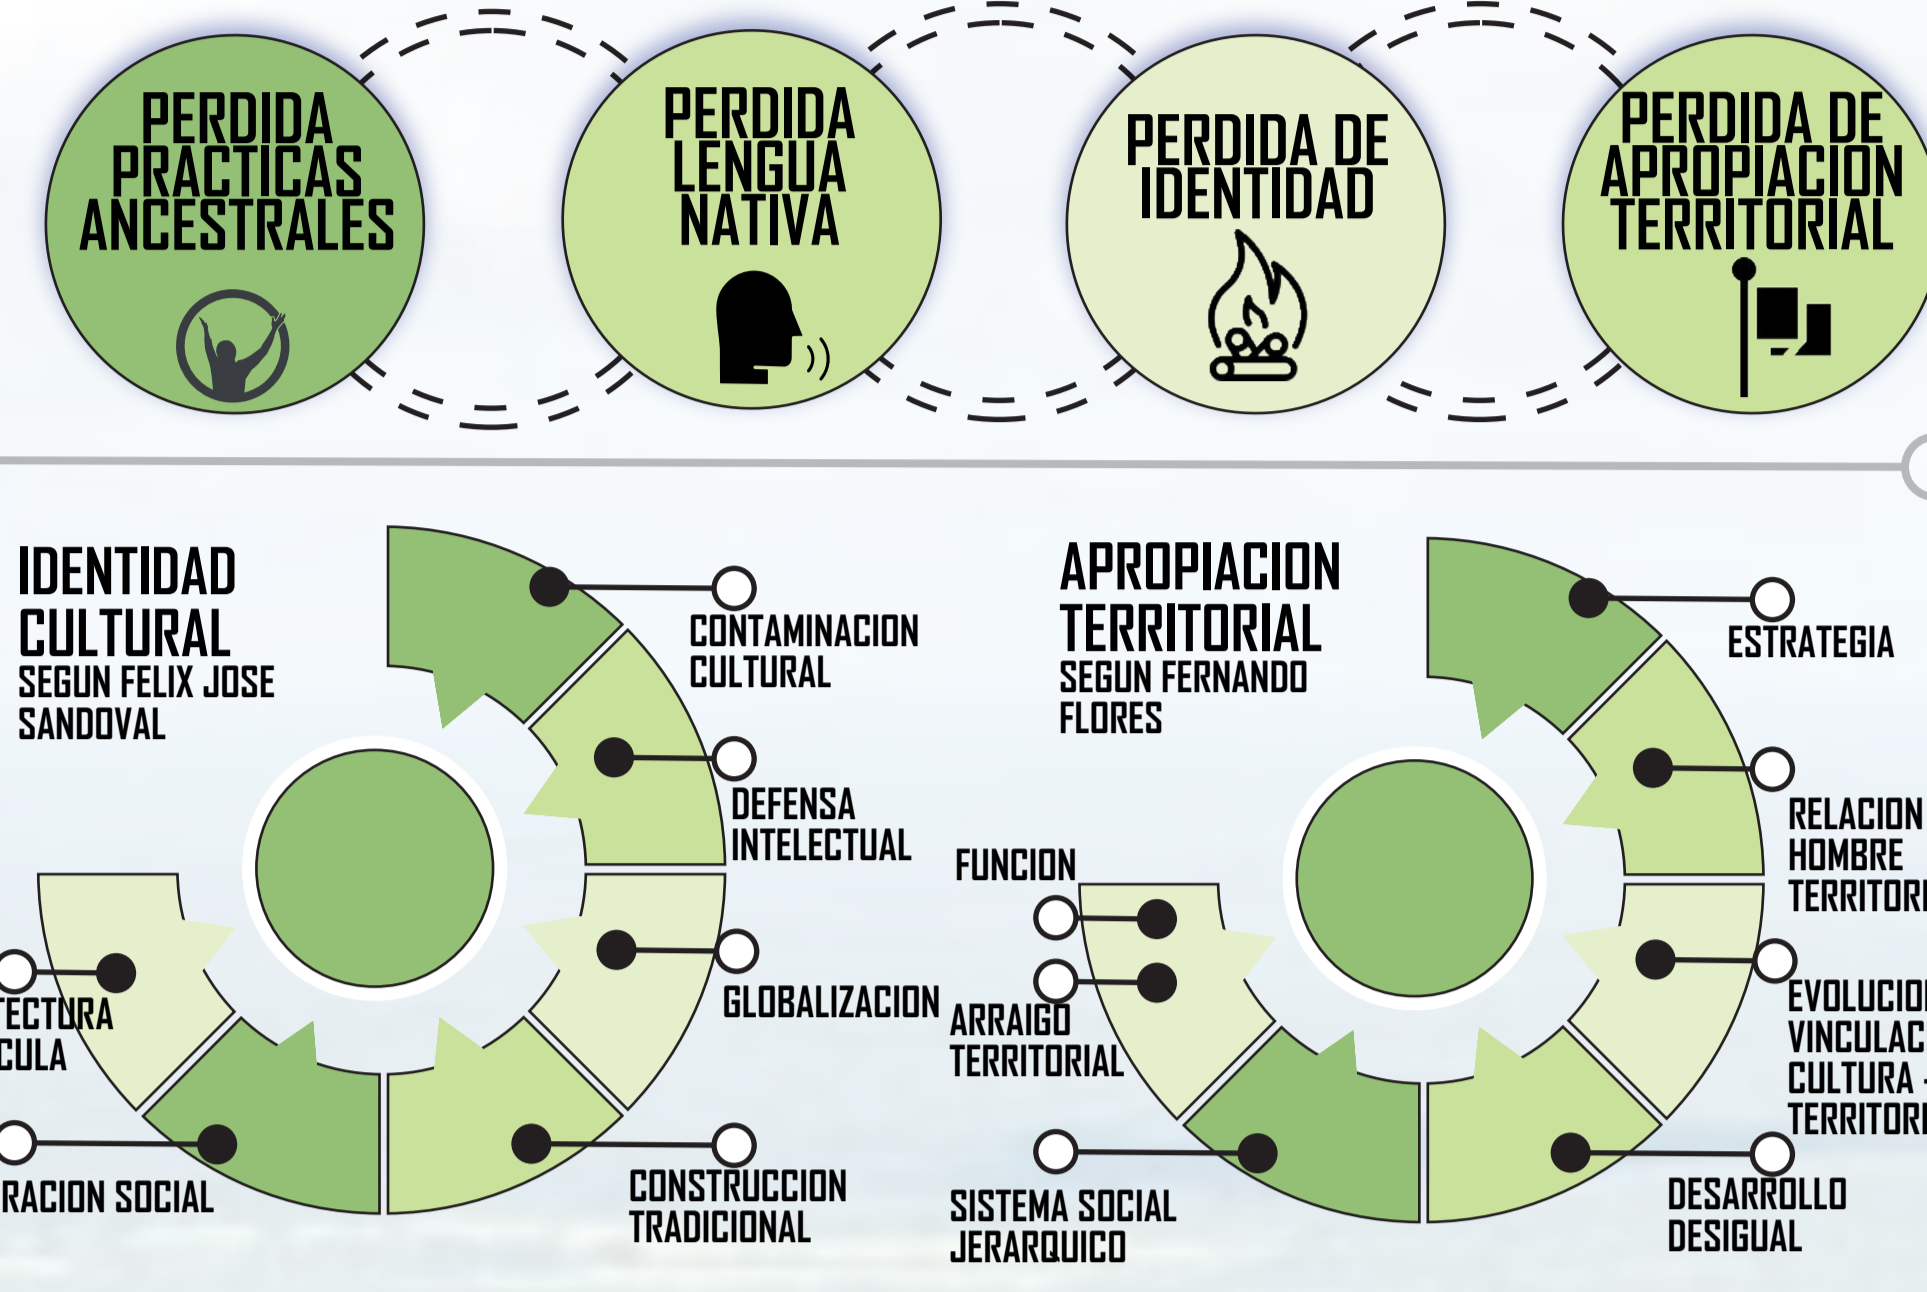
PERDIDA PRACTICAS ANCESTRALES

PERDIDA LENGUA NATIVA

PERDIDA DE IDENTIDAD

PERDIDA DE APROPIACION TERRITORIAL

IDENTIDAD CULTURAL
SEGUN FELIX JOSE SANDOVAL

CONTAMINACION CULTURAL

DEFENSA INTELECTUAL

GLOBALIZACION

CONSTRUCCION TRADICIONAL

RACION SOCIAL

ECTURA
CULA

APROPIACION TERRITORIAL
SEGUN FERNANDO FLORES

ESTRATEGIA

RELACION HOMBRE TERRITORI

EVOLUCIO VINCULAC CULTURA TERRITORI

DESARROLLO DESIGUAL

SISTEMA SOCIAL JERARQUICO

FUNCION

ARRAIGO TERRITORIAL